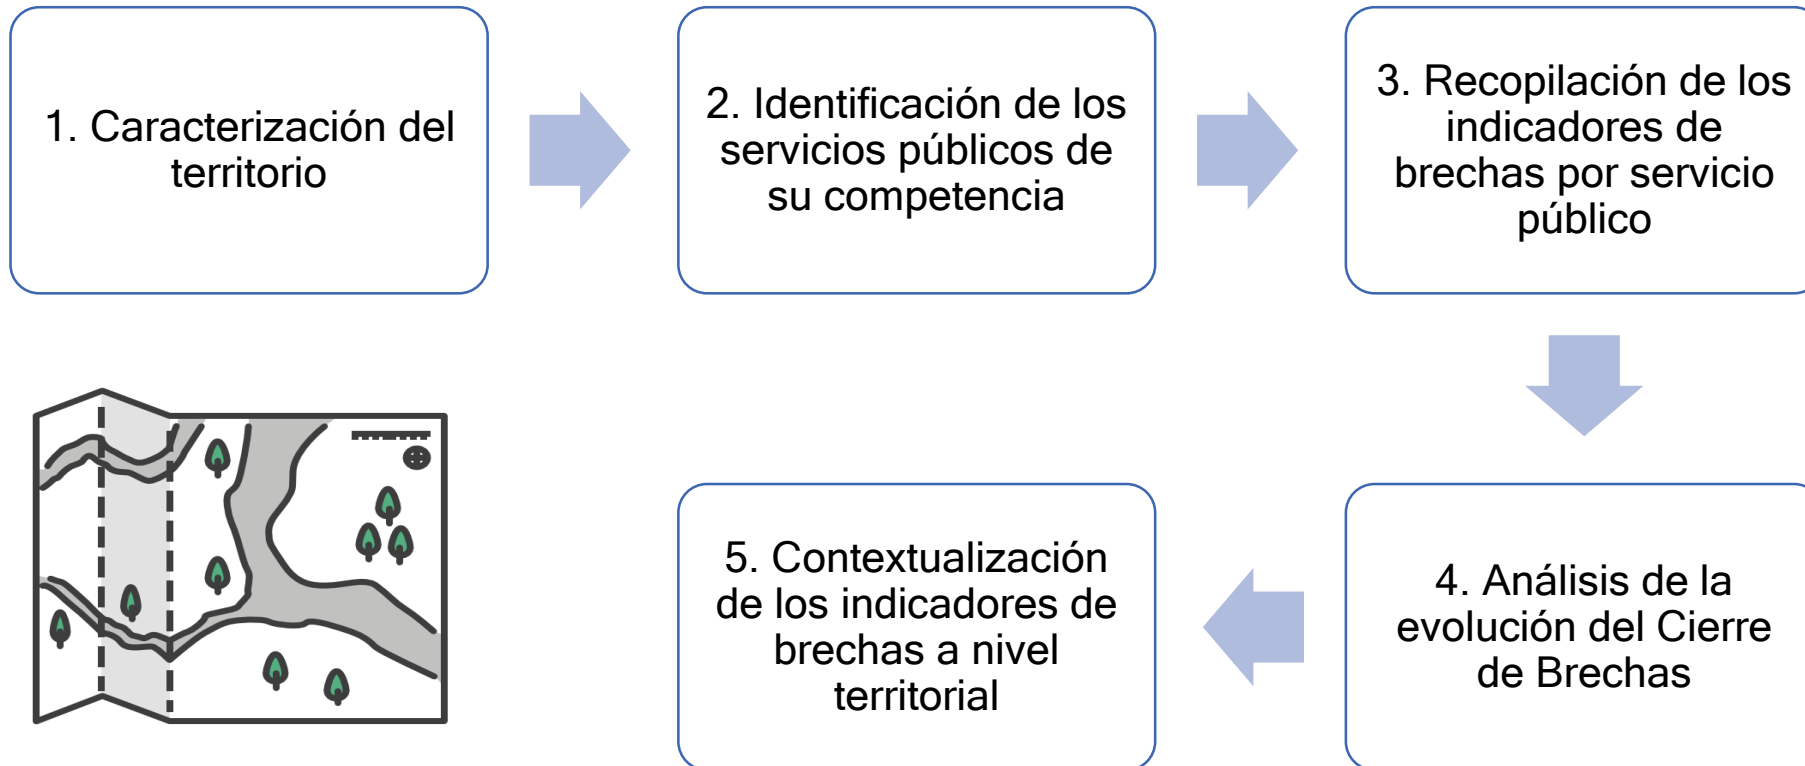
1. Caracterización del territorio

2. Identificación de los servicios públicos de su competencia

3. Recopilación de los indicadores de brechas por servicio público

4. Análisis de la evolución del Cierre de Brechas

5. Contextualización de los indicadores de brechas a nivel territorial